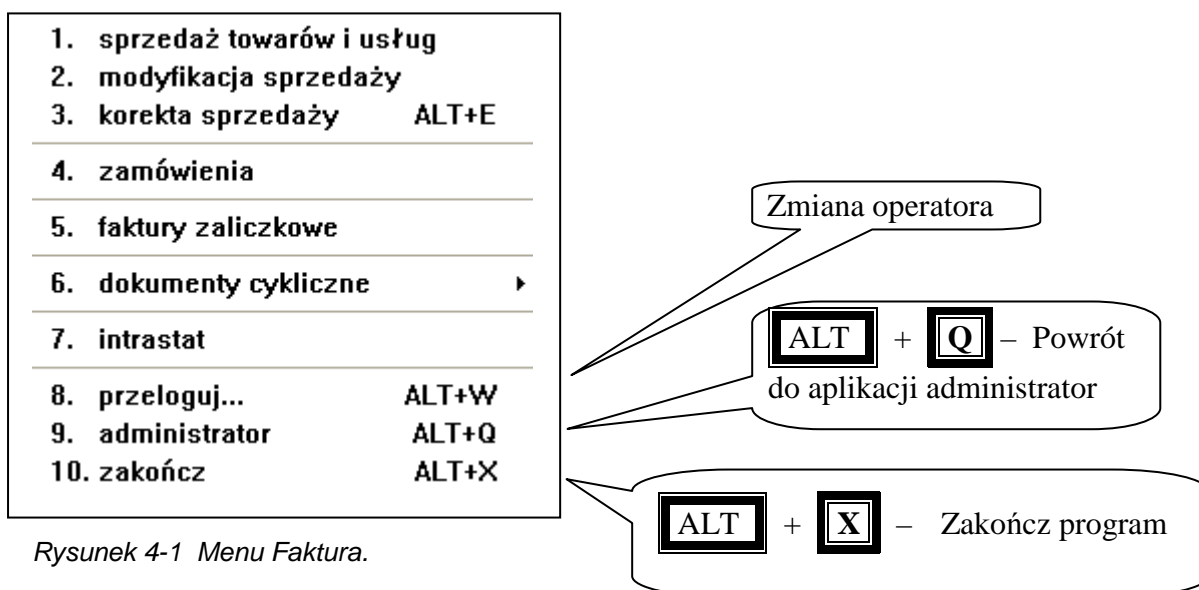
1. sprzedaż towarów i usług
2. modyfikacja sprzedaży
3. korekta sprzedaży ALT+E
4. zamówienia
5. faktury zaliczkowe
6. dokumenty cykliczne
7. intrastat
8. przeloguj... ALT+W
9. administrator ALT+Q
10. zakończ ALT+X

Zmiana operatora

ALT + Q – Powrót do aplikacji administrator

ALT + X – Zakończ program

Rysunek 4-1 Menu Faktura.